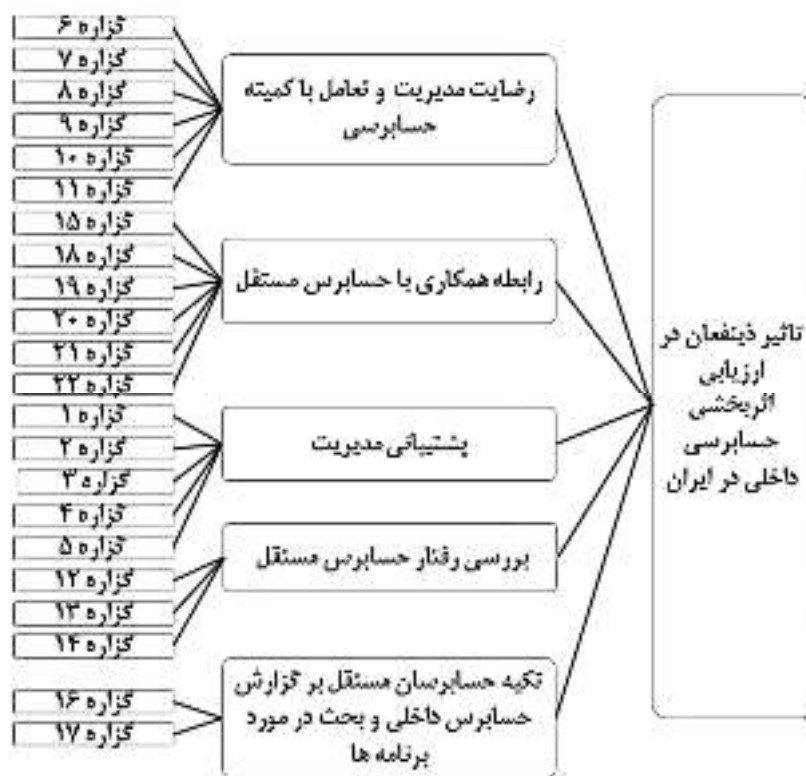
تاثیر ذینفعان در ارزیابی اثربخشی حسابرسی داخلی در ایران

رضایت مدیریت و تعامل با کمیته حسابرسی

گزاره ۶
گزاره ۷
گزاره ۸
گزاره ۹
گزاره ۱۰
گزاره ۱۱

رابطه همکاری با حسابرس مستقل

گزاره ۱۵
گزاره ۱۸
گزاره ۱۹
گزاره ۲۰
گزاره ۲۱
گزاره ۲۲

پشتیانی مدیریت

گزاره ۱
گزاره ۲
گزاره ۳
گزاره ۴

بررسی رفتار حسابرس مستقل

گزاره ۵
گزاره ۱۲
گزاره ۱۳
گزاره ۱۴

تکیه حسابرسان مستقل بر گزارش حسابرس داخلی و بحث در مورد برنامه ها

گزاره ۱۶
گزاره ۱۷